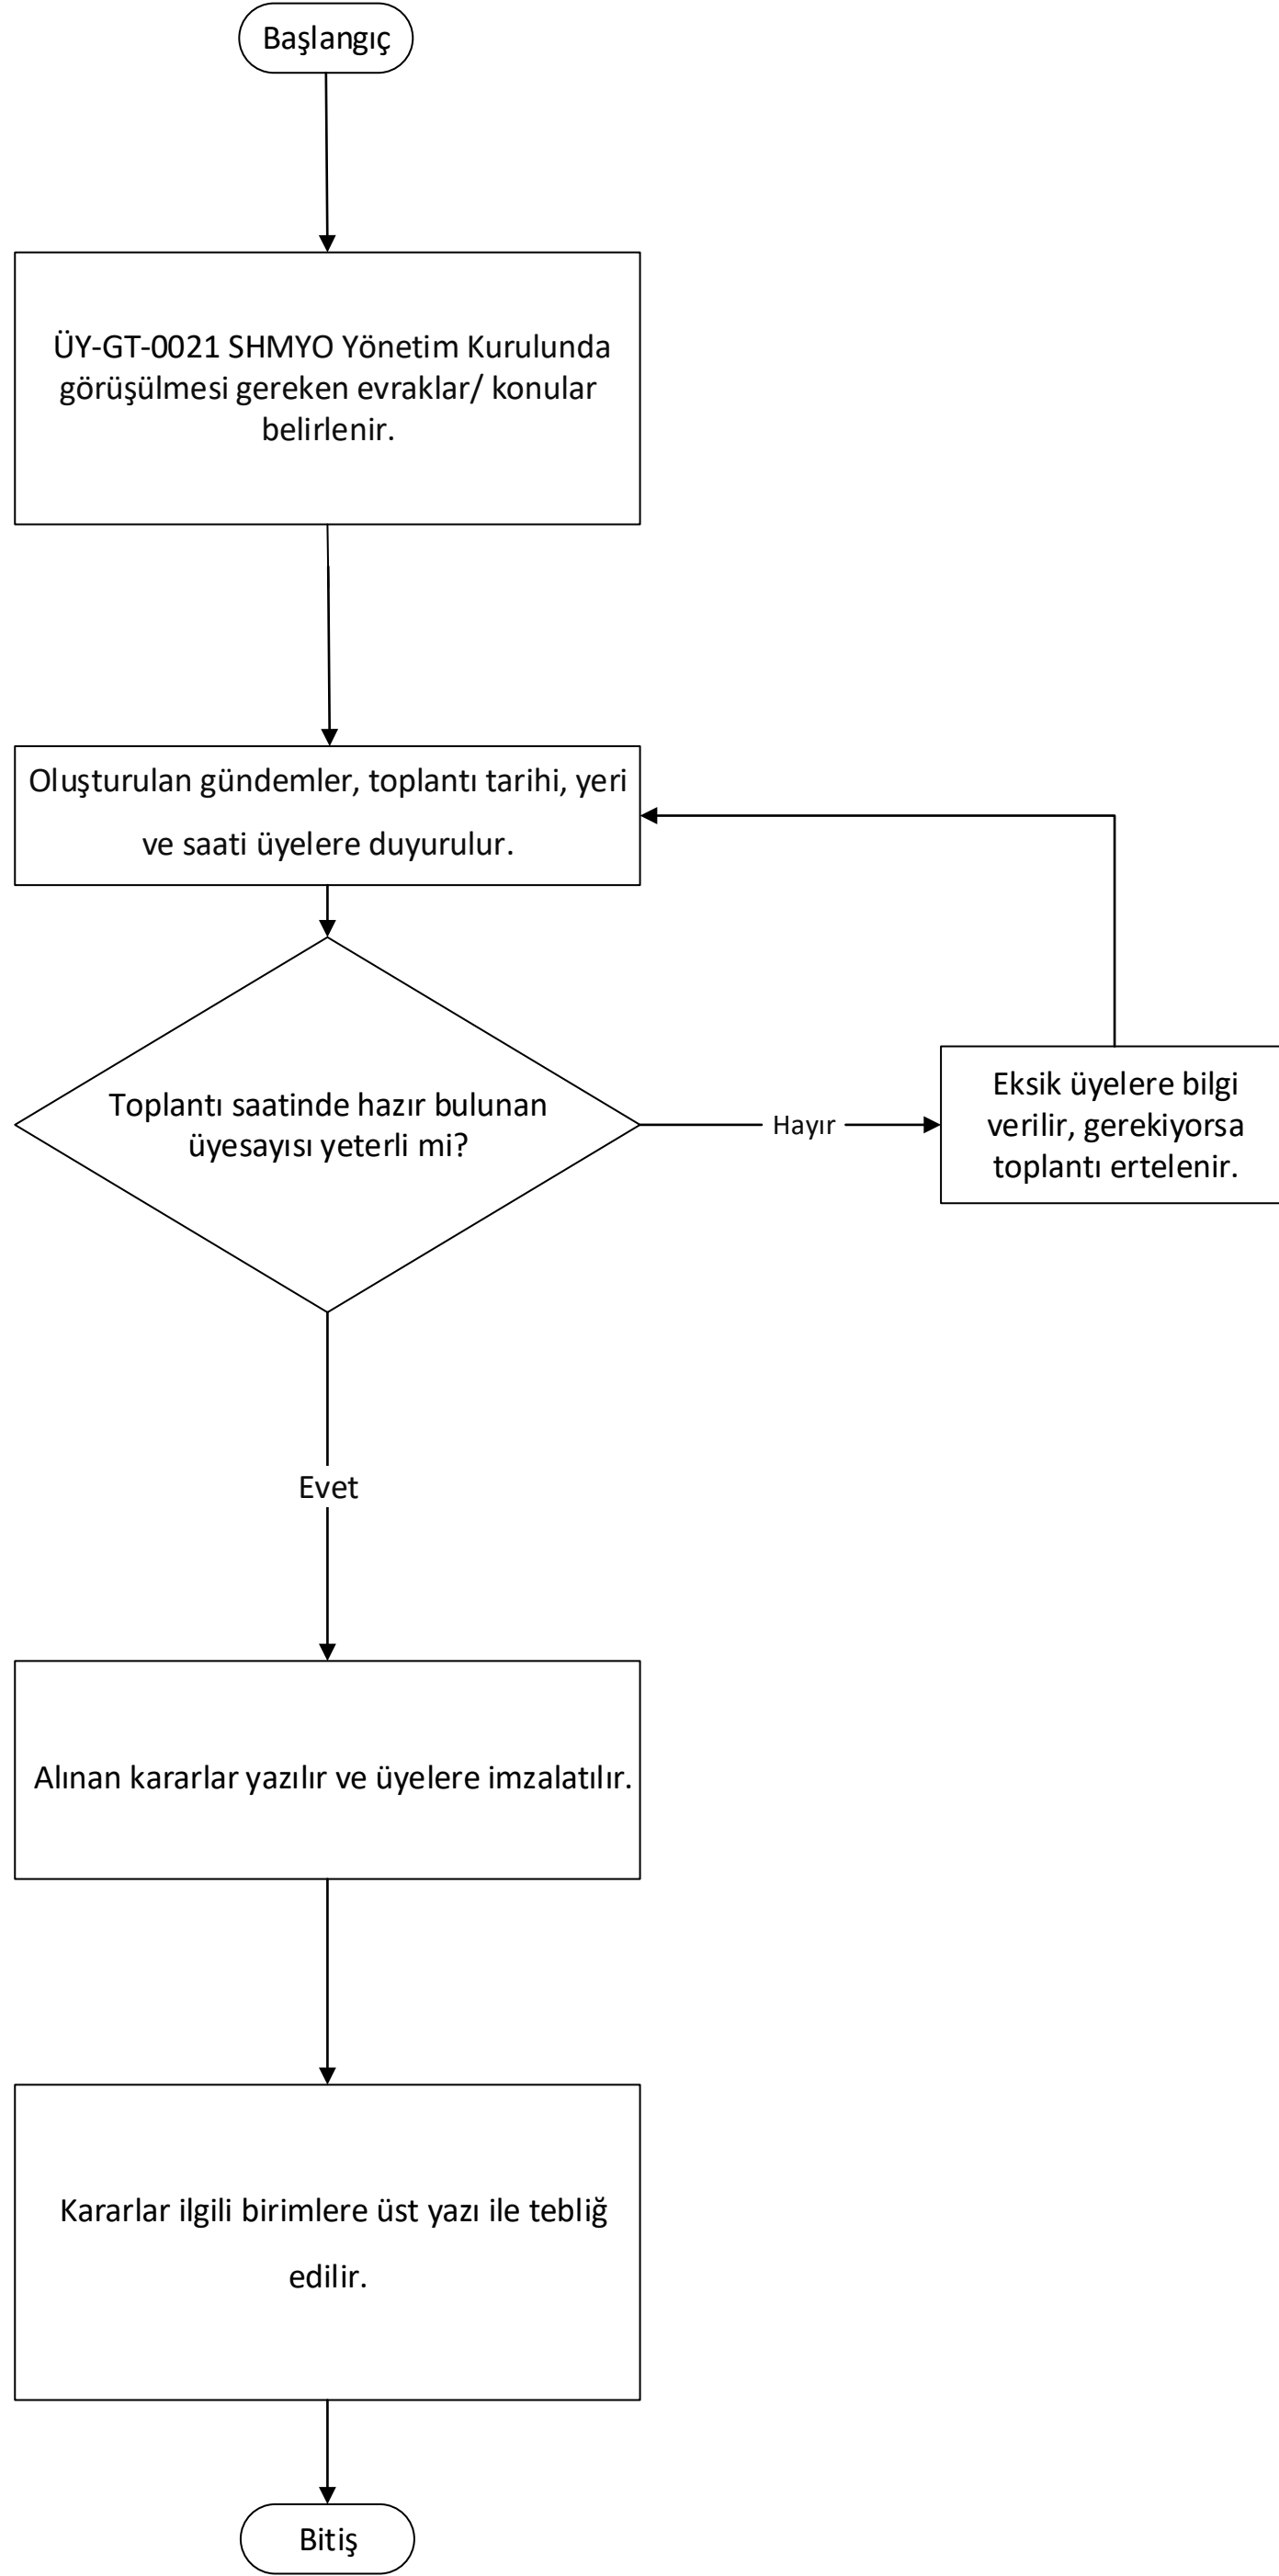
Başlangıç

ÜY-GT-0021 SHMYO Yönetim Kurulunda görüşülmesi gereken evraklar/ konular belirlenir.

Oluşturulan gündemler, toplantı tarihi, yeri ve saati üyelere duyurulur.

Toplantı saatinde hazır bulunan üyesayısı yeterli mi?

Hayır

Eksik üyelere bilgi verilir, gerekiyorsa toplantı ertelenir.

Evet

Alınan kararlar yazılır ve üyelere imzalatılır.

Kararlar ilgili birimlere üst yazı ile tebliğ edilir.

Bitiş